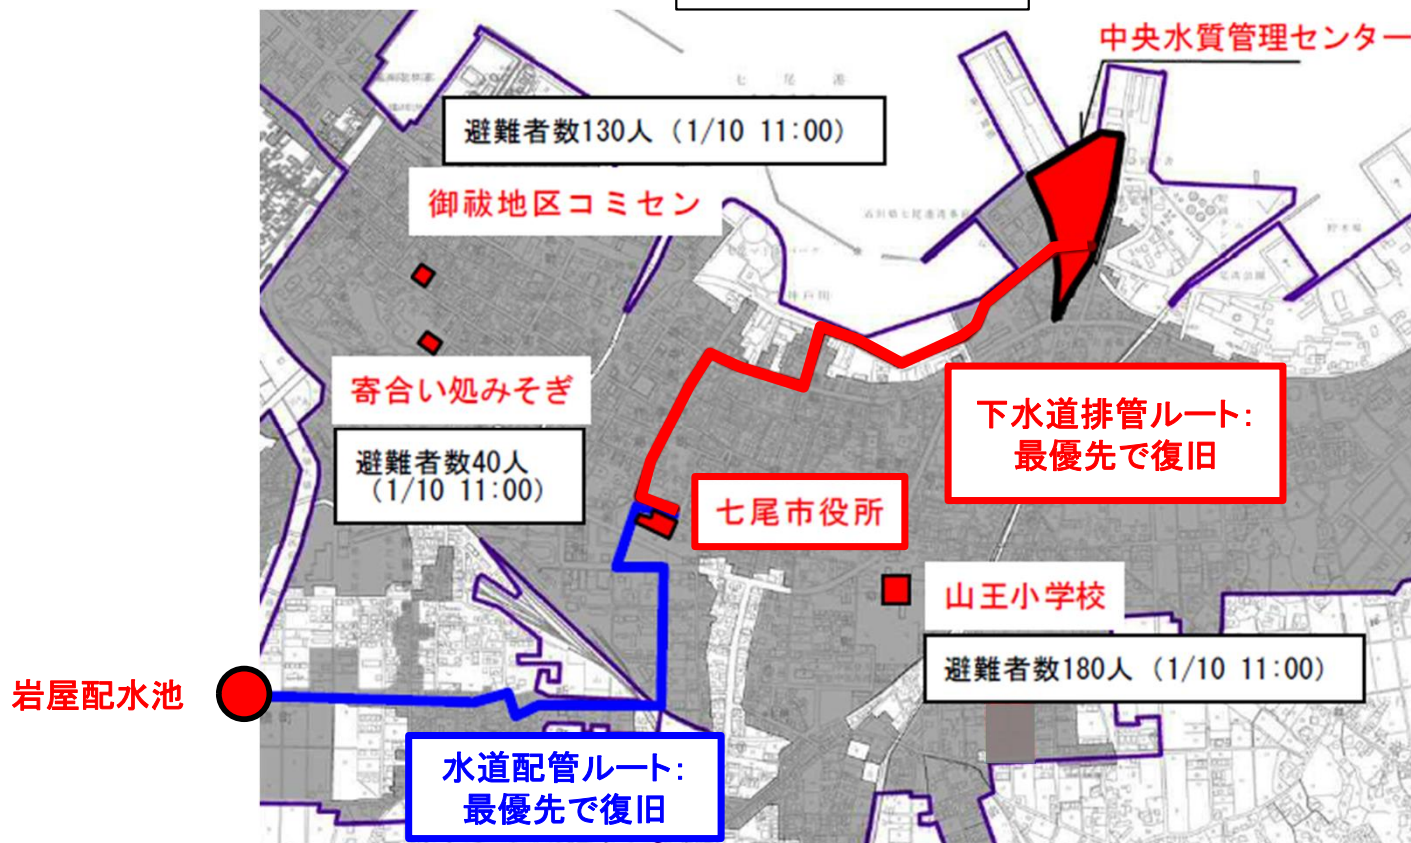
中央水質管理センター

避難者数130人（1/10 11:00）

御祓地区コミセン

寄合い処みそぎ

避難者数40人（1/10 11:00）

下水道排管ルート:
最優先で復旧

七尾市役所

山王小学校

避難者数180人（1/10 11:00）

岩屋配水池

水道配管ルート:
最優先で復旧